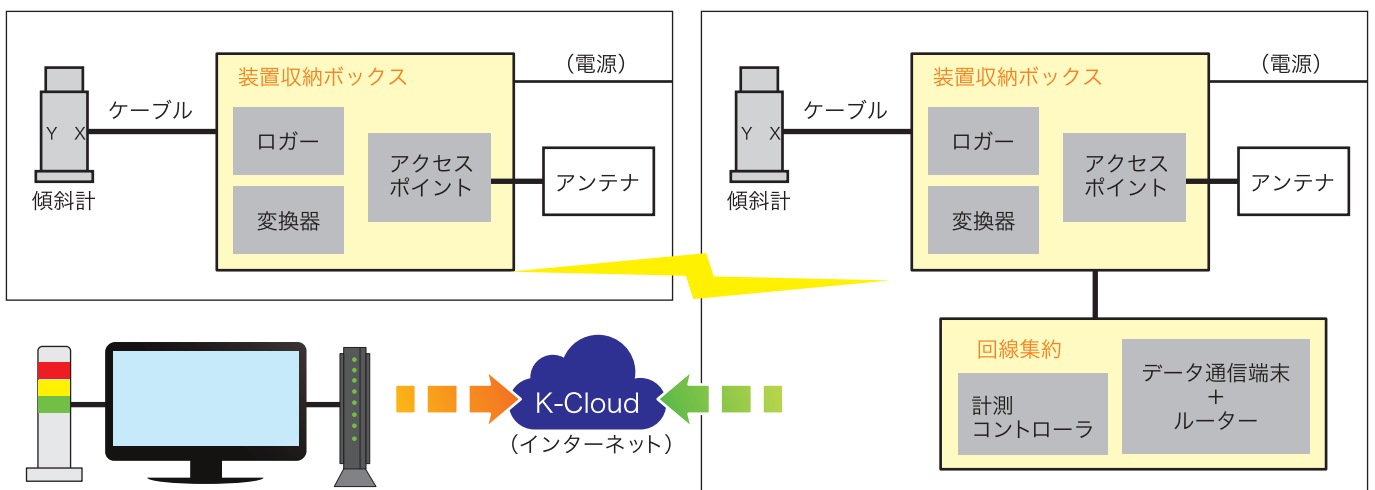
装置収納ボックス

（電源）

ケーブル

Y X

傾斜計

ロガー

変換器

アクセス ポイント

アンテナ

装置収納ボックス

（電源）

ケーブル

Y X

傾斜計

ロガー

変換器

アクセス ポイント

アンテナ

回線集約

計測 コントローラ

データ通信端末 + ルーター

K-Cloud

（インターネット）